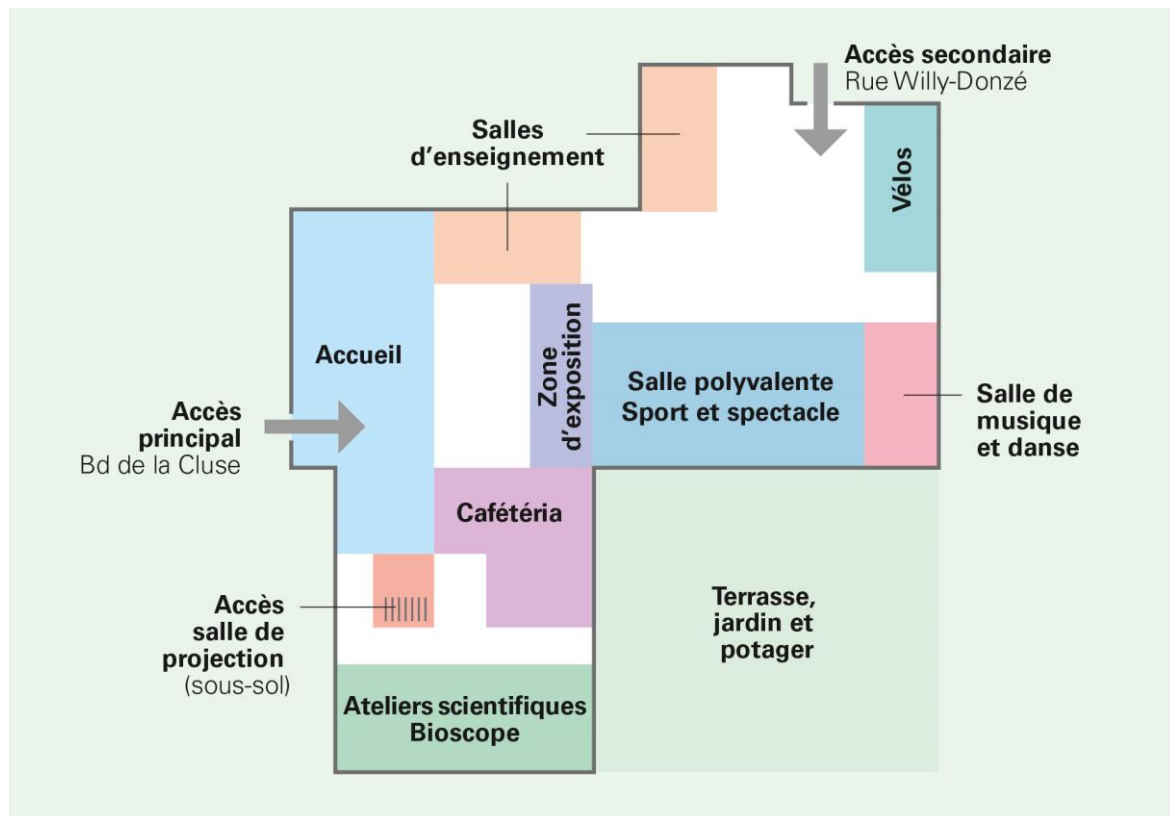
Accès secondaire
Rue Willy-Donzé

Salles d'enseignement

Vélos

Accueil

Zone d'exposition

Salle polyvalente
Sport et spectacle

Salle de musique et danse

Accès principal
Bd de la Cluse

Cafétéria

Accès salle de projection
(sous-sol)

Terrasse, jardin et potager

Ateliers scientifiques
Bioscope